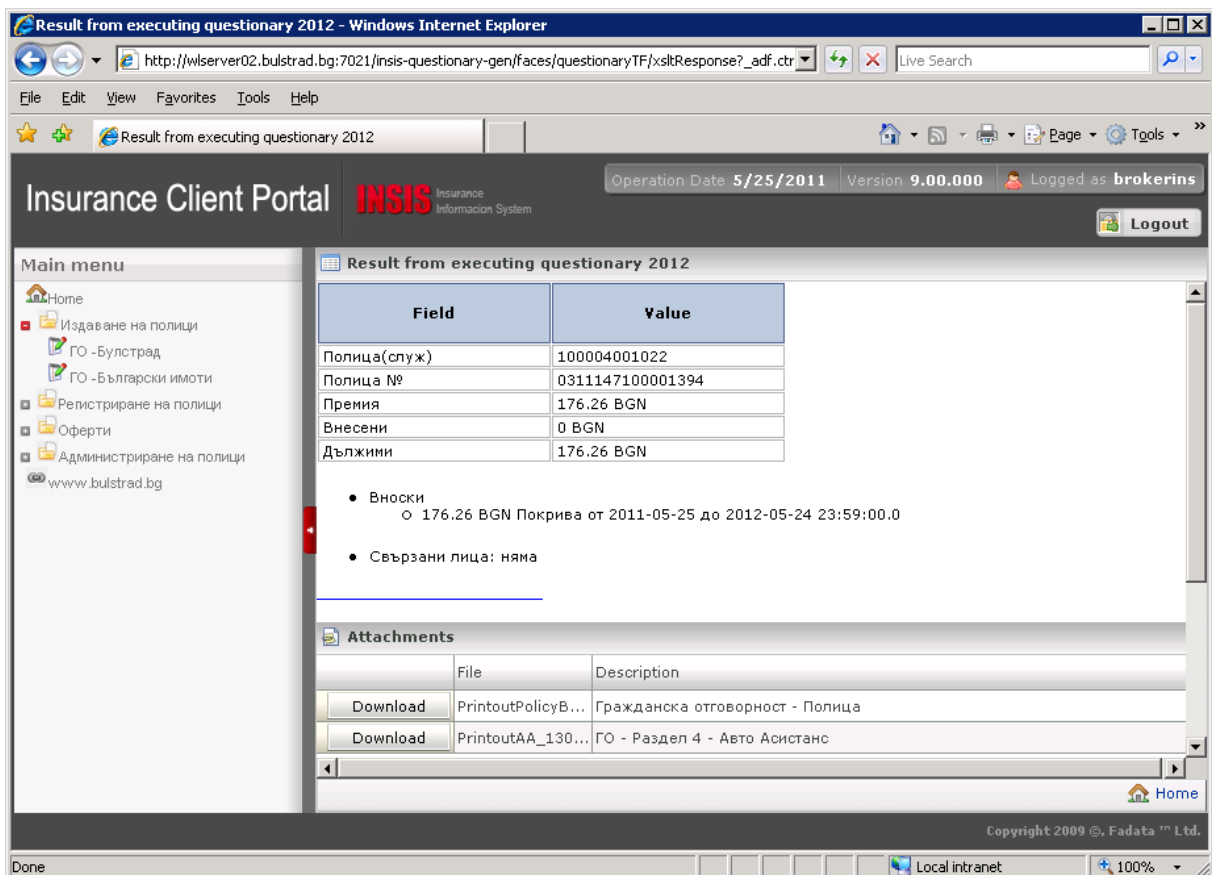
Result from executing questionary 2012 - Windows Internet Explorer

http://wlserver02.bulstrad.bg:7021/insis-questionary-gen/faces/questionaryTF/xsltResponse?_adf.ctr

Live Search

File Edit View Favorites Tools Help

Result from executing questionary 2012

Page ▾ Tools ▾

Insurance Client Portal INSIS Insurance Informacion System

Operation Date 5/25/2011 Version 9.00.000 Logged as brokerins

Logout

Main menu

Home
Издаване на полици
ГО -Булстрад
ГО -Български имоти
Регистриране на полици
Оферти
Администриране на полици
www.bulstrad.bg

Result from executing questionary 2012

| Field | Value |
|---|---|
| Полица(служ) | 100004001022 |
| Полица № | 0311147100001394 |
| Премия | 176.26 BGN |
| Внесени | 0 BGN |
| Дължими | 176.26 BGN |

• Вноски
 ○ 176.26 BGN Покрива от 2011-05-25 до 2012-05-24 23:59:00.0

• Свързани лица: няма

Attachments

| | File | Description |
|---|---|---|
| Download | PrintoutPolicyB... | Гражданска отговорност - Полица |
| Download | PrintoutAA_130... | ГО - Раздел 4 - Авто Асистанс |

Home

Copyright 2009 ©, Fadata ™ Ltd.

Done

Local intranet

100%